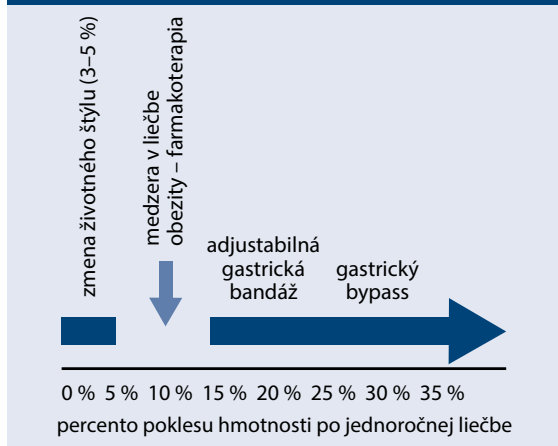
zmena životného štýlu (3–5 %)

medzera v liečbe obezity – farmakoterapia

adjustabilná gastrická bandáž

gastrický bypass

0 % 5 % 10 % 15 % 20 % 25 % 30 % 35 %

percento poklesu hmotnosti po jednoročnej liečbe